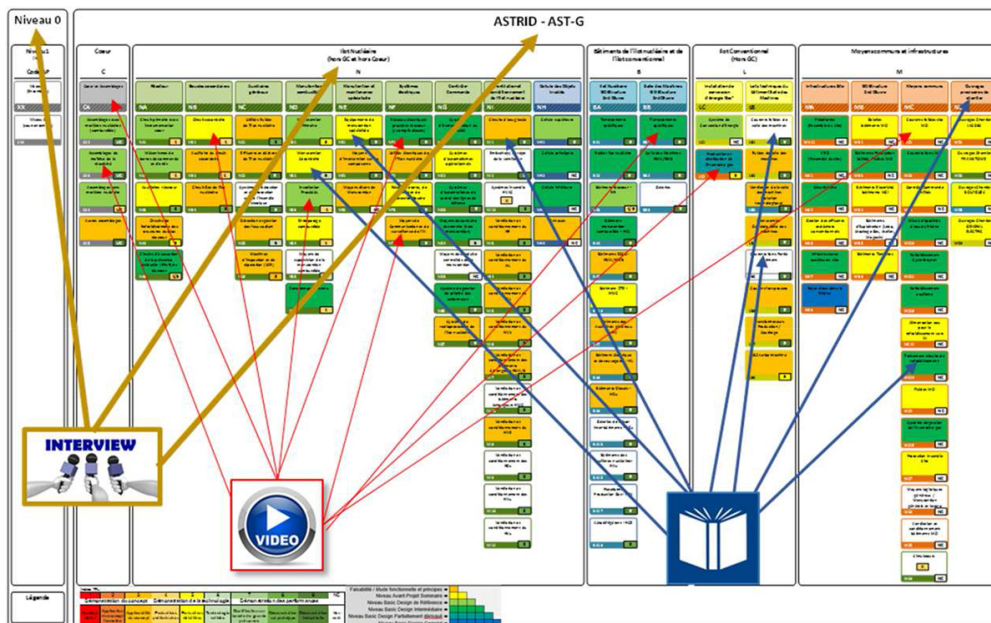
Niveau 0

ASTRID - AST-G

Niveau 1

Code

Coeur

C

Ilot Nucléaire (hors GC et hors Coeur)

N

Bâtiments de l'îlot nucléaire et de l'îlot conventionnel

B

Ilot Conventionnel (Hors GC)

L

Moyens communs et infrastructures

M

INTERVIEW

VIDEO

Légende

Démonstration du concept

Démonstration de la technologie

Démonstration des performances

Faisabilité / étude fonctionnelle et principes

Niveau Avant Projet Sommaire

Niveau Basic Design de Référence

Niveau Basic Design Intermédiaire

Niveau Basic Design Parfaitement démontré